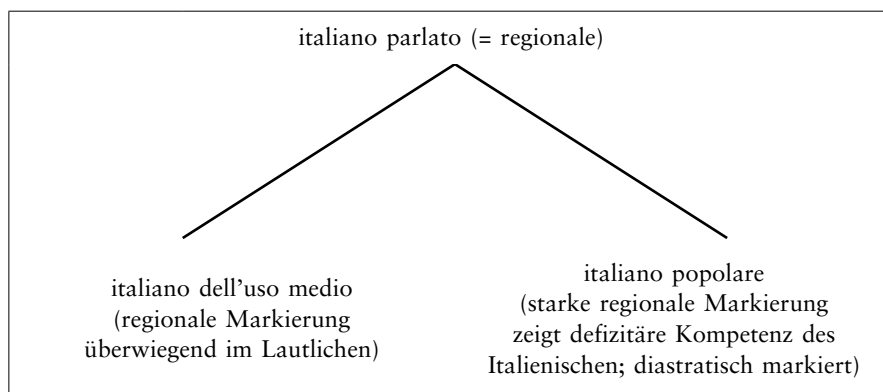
italiano parlato (= regionale)

italiano dell'uso medio
(regionale Markierung
überwiegend im Lautlichen)

italiano popolare
(starke regionale Markierung
zeigt defizitäre Kompetenz des
Italienischen; diastratisch markiert)